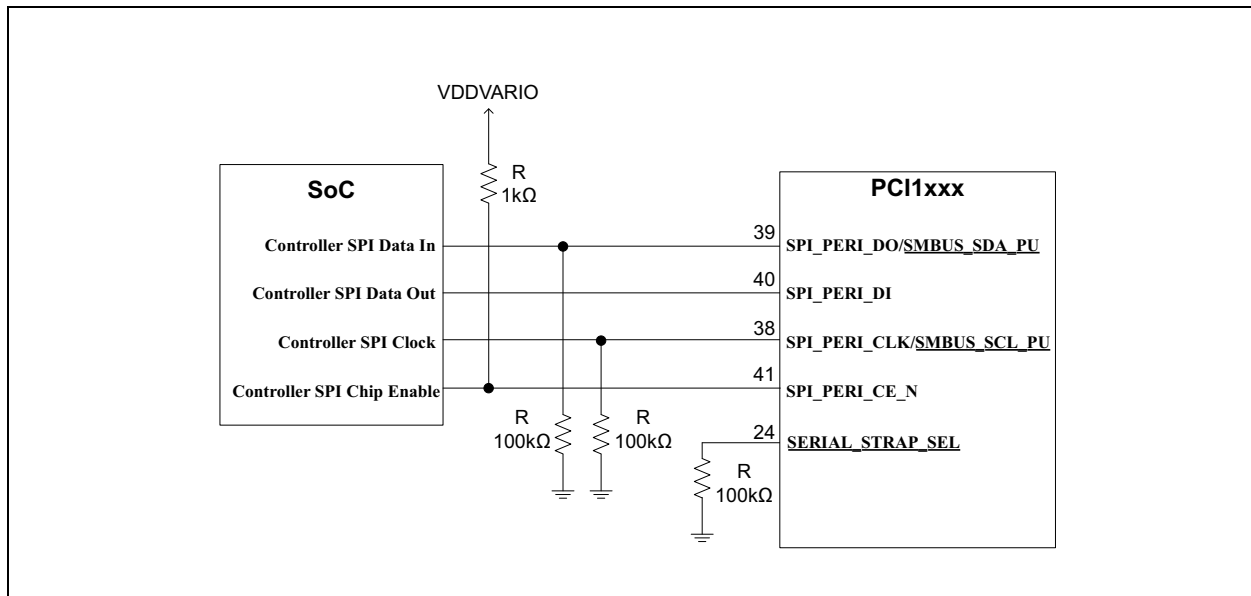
VDDVARIO

R
1kΩ

SoC

Controller SPI Data In
Controller SPI Data Out
Controller SPI Clock
Controller SPI Chip Enable

R
100kΩ

R
100kΩ

PCI1xxx

39 SPI_PERI_DO/SMBUS_SDA_PU
40 SPI_PERI_DI
38 SPI_PERI_CLK/SMBUS_SCL_PU
41 SPI_PERI_CE_N
24 SERIAL_STRAP_SEL

R
100kΩ